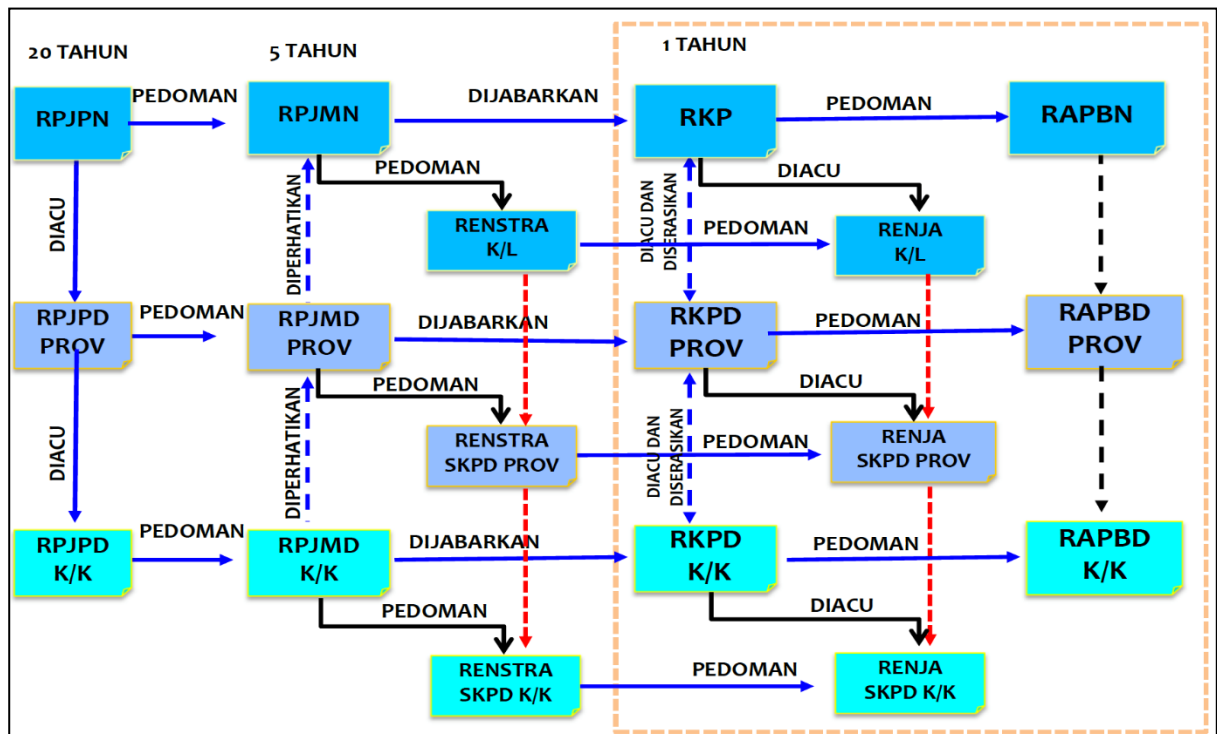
20 TAHUN

5 TAHUN

1 TAHUN

RPJPN

PEDOMAN

RPJMN

DIJABARKAN

RKP

PEDOMAN

RAPBN

PEDOMAN

DIACU

DIPERHATIKAN

DIACU DAN DISERASIKAN

RENSTRA K/L

PEDOMAN

RENJA K/L

DIACU

RPJPD PROV

PEDOMAN

RPJMD PROV

DIJABARKAN

RKPD PROV

PEDOMAN

RAPBD PROV

PEDOMAN

DIACU

DIACU

DIPERHATIKAN

DIACU DAN DISERASIKAN

RENSTRA SKPD PROV

PEDOMAN

RENJA SKPD PROV

RPJPD K/K

PEDOMAN

RPJMD K/K

DIJABARKAN

RKPD K/K

PEDOMAN

RAPBD K/K

PEDOMAN

DIACU

RENSTRA SKPD K/K

PEDOMAN

RENJA SKPD K/K